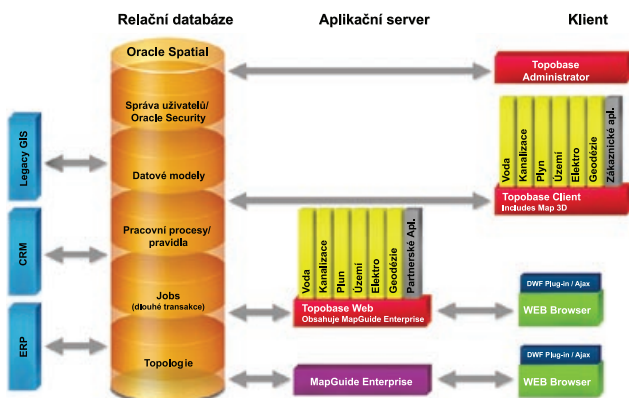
Relační databáze

Aplikační server

Klient

Oracle Spatial

Správa uživatelů/ Oracle Security

Datové modely

Pracovní procesy/ pravidla

Jobs (dlouhé transakce)

Topologie

Legacy GIS

CRM

ERP

Topobase Administrator

Voda
Kanalizace
Plyn
Území
Elektro
Geodézie
Zákaznické apl.

Topobase Client
Includes Map 3D

Voda
Kanalizace
Plyn
Území
Elektro
Geodézie
Partnerské Apl.

Topobase Web
Obsahuje MapGuide Enterprise

DWF Plug-in / Ajax

WEB Browser

MapGuide Enterprise

DWF Plug-in / Ajax

WEB Browser